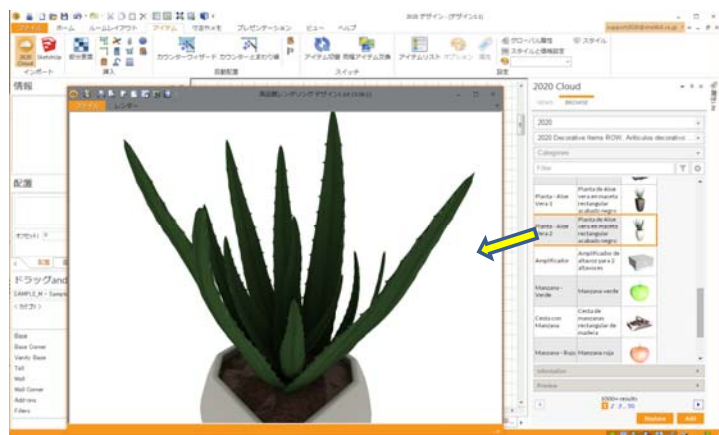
2020 デザイン - [デザイン4.0]

ファイル ホーム ルームレイアウト アイテム 寸法/メモ プレゼンテーション ビュー ヘルプ

2020 Cloud SketchUp インポート 部分要素 挿入 カウンターウィザード カウンターとまわり縁 自動配置 アイテム交換 同種アイテム交換 スイッチ アイテムリスト オプション 属性 グローバル属性 スタイルと価格設定 スタイル 設定

情報

配置

オフセット

ドラッグand

SAMPLE_M - Sample

Base
Base Corner
Vanity Base
Tall
Wall
Wall Corner
Add-ons
Fillers

高品質レンダリング デザイン4.0 (1/8)

ファイル レンダー

2020 Cloud

VIEWS BROWSE

2020

2020 Decorative Items ROW; Artículos decorativo

Categories

Filter

| | | |
|---|---|---|
| Planta - Aloe Vera 1 | Planta de Aloe vera en maceta rectangular acabado negro | |
| Planta - Aloe Vera 2 | Planta de Aloe vera en maceta rectangular acabado negro | |
| Amplificador | Amplificador de altavoz para 2 altavoces | |
| Manzana - Verde | Manzana verde | |
| Cesta con Manzana | Cesta de manzanas rectangular de madera | |
| Manzana - Roja | Manzana roja | |

Information

Preview

1000+ results

1 2 ... 50

Replace Add